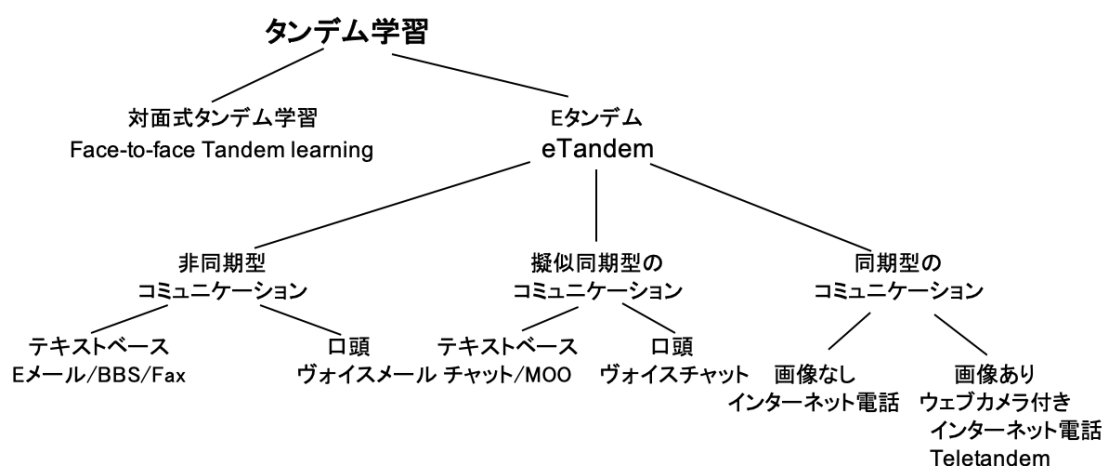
タンデム学習

対面式タンデム学習
Face-to-face Tandem learning

Eタンデム
eTandem

非同期型
コミュニケーション

擬似同期型の
コミュニケーション

同期型の
コミュニケーション

テキストベース
Eメール/BBS/Fax

口頭
ヴォイスメール

テキストベース
チャット/MOO

口頭
ヴォイスチャット

画像なし
インターネット電話

画像あり
ウェブカメラ付き
インターネット電話
Teletandem